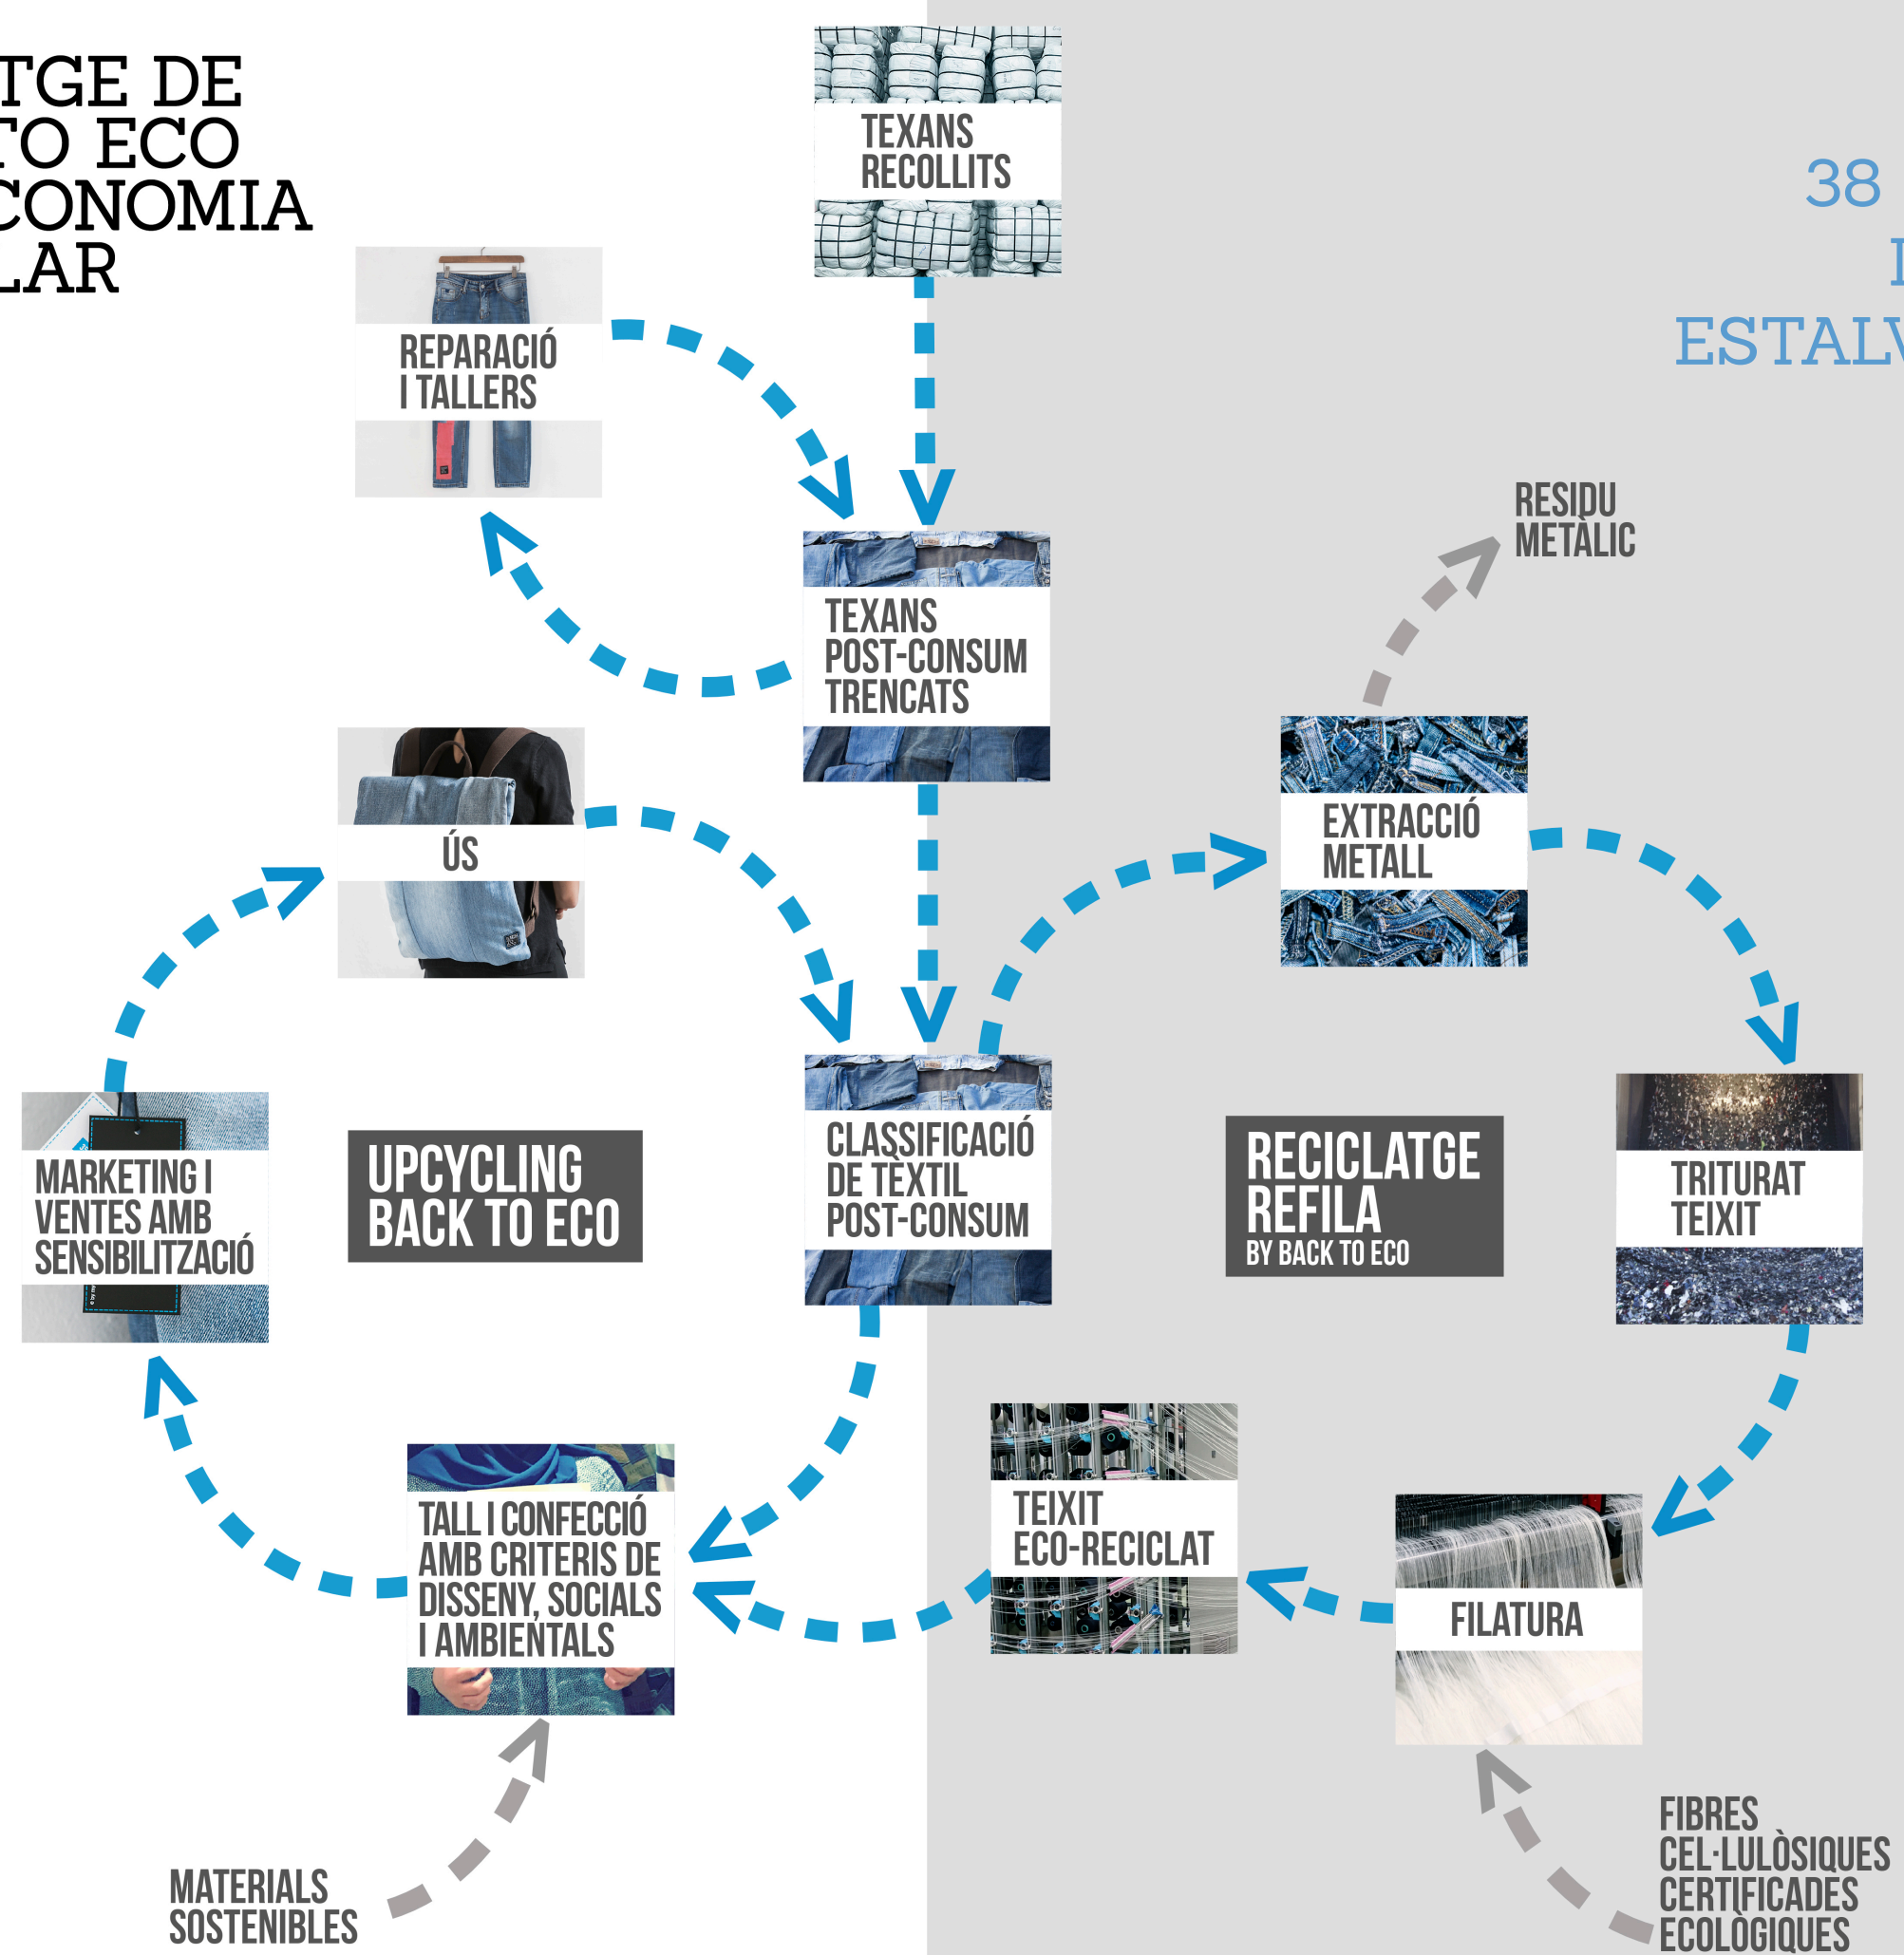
TGE DE
TO ECO
CONOMIA
LAR

TEXANS RECOLLITS

38
I
ESTALV

REPARACIÓ I TALLERS

TEXANS POST-CONSUM TRENCATS

RESIDU METALIC

ÚS

EXTRACCIÓ METALL

MARKETING I VENTES AMB SENSIBILITZACIÓ

UPCYCLING BACK TO ECO

CLASSIFICACIÓ DE TÈXTIL POST-CONSUM

RECICLATGE REFILA
BY BACK TO ECO

TRITURAT TEIXIT

TEIXIT ECO-RECICLAT

TALL I CONFECCIÓ AMB CRITERIS DE DISSENY, SOCIALS I AMBIENTALS

FILATURA

MATERIALS SOSTENIBLES

FIBRES CEL·LULÒSIQUES CERTIFICADES ECOLÒGIQUES